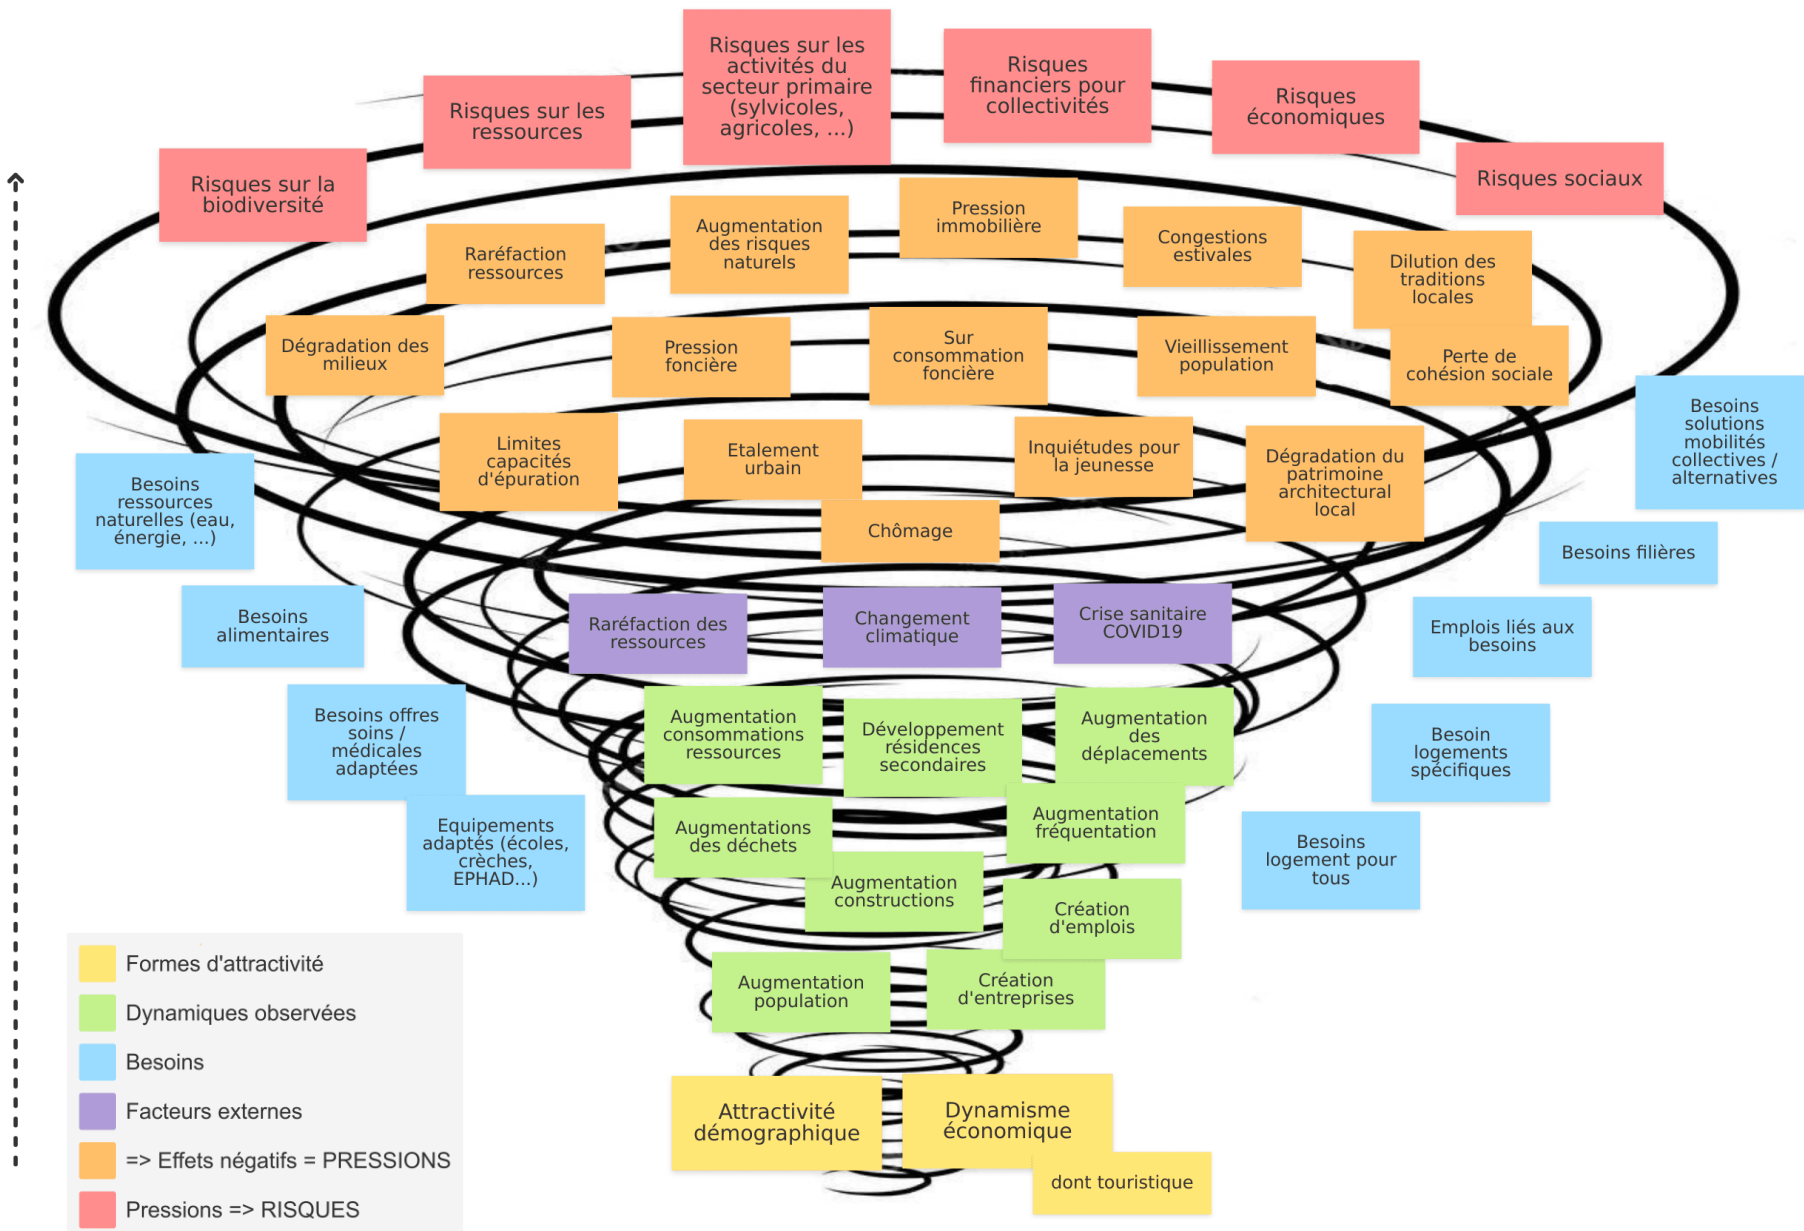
Risques sur la biodiversité

Risques sur les ressources

Risques sur les activités du secteur primaire (sylvicoles, agricoles, ...)

Risques financiers pour collectivités

Risques économiques

Risques sociaux

Raréfaction ressources

Augmentation des risques naturels

Pression immobilière

Congestions estivales

Dilution des traditions locales

Dégradation des milieux

Pression foncière

Sur consommation foncière

Vieillissement population

Perte de cohésion sociale

Besoins solutions mobilités collectives / alternatives

Limites capacités d'épuration

Etalement urbain

Inquiétudes pour la jeunesse

Dégradation du patrimoine architectural local

Besoins ressources naturelles (eau, énergie, ...)

Chômage

Besoins filières

Besoins alimentaires

Raréfaction des ressources

Changement climatique

Crise sanitaire COVID19

Emplois liés aux besoins

Besoins offres soins / médicales adaptées

Augmentation consommations ressources

Développement résidences secondaires

Augmentation des déplacements

Besoin logements spécifiques

Equipements adaptés (écoles, crèches, EPHAD...)

Augmentations des déchets

Augmentation fréquentation

Besoins logement pour tous

Augmentation constructions

Création d'emplois

Formes d'attractivité

Dynamiques observées

Besoins

Facteurs externes

=> Effets négatifs = PRESSIONS

Pressions => RISQUES

Augmentation population

Création d'entreprises

Attractivité démographique

Dynamisme économique

dont touristique